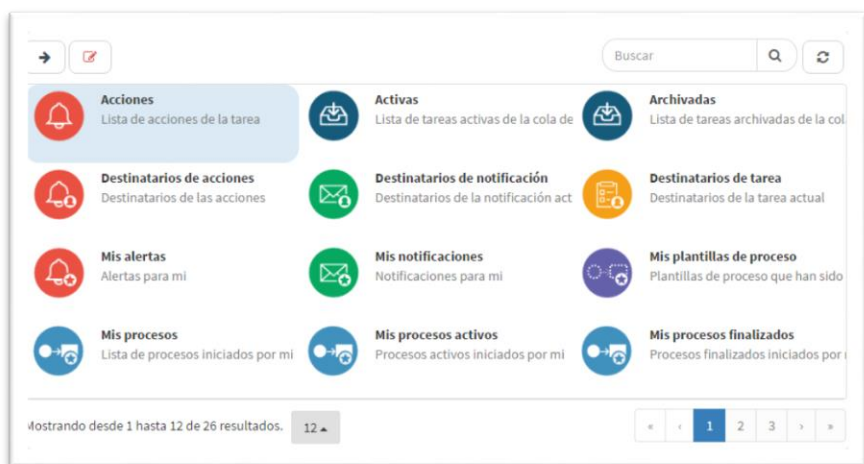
Buscar

Acciones
Lista de acciones de la tarea

Activas
Lista de tareas activas de la cola de

Archivadas
Lista de tareas archivadas de la col

Destinatarios de acciones
Destinatarios de las acciones

Destinatarios de notificación
Destinatarios de la notificación act

Destinatarios de tarea
Destinatarios de la tarea actual

Mis alertas
Alertas para mi

Mis notificaciones
Notificaciones para mi

Mis plantillas de proceso
Plantillas de proceso que han sido

Mis procesos
Lista de procesos iniciados por mi

Mis procesos activos
Procesos activos iniciados por mi

Mis procesos finalizados
Procesos finalizados iniciados por

Mostrando desde 1 hasta 12 de 26 resultados. 12

« ‹ 1 2 3 › »